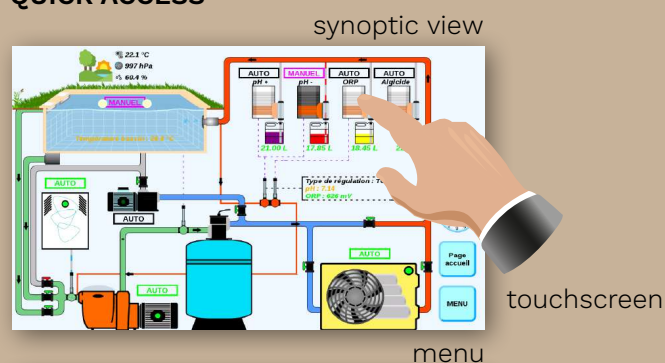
QUICK ACCESS

synoptic view

22.1 °C
997 hPa
60.4 %

MANUEL

Température bassin : 28.7 °C

AUTO
MANUEL
AUTO
AUTO
pH +
pH -
ORP
Algicide

21.00 L
17.85 L
18.45 L
2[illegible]

Type de régulation : T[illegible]
pH : 7.18
ORP : 628 mV

AUTO

AUTO

AUTO

AUTO

Page accueil

MENU

touchscreen

menu